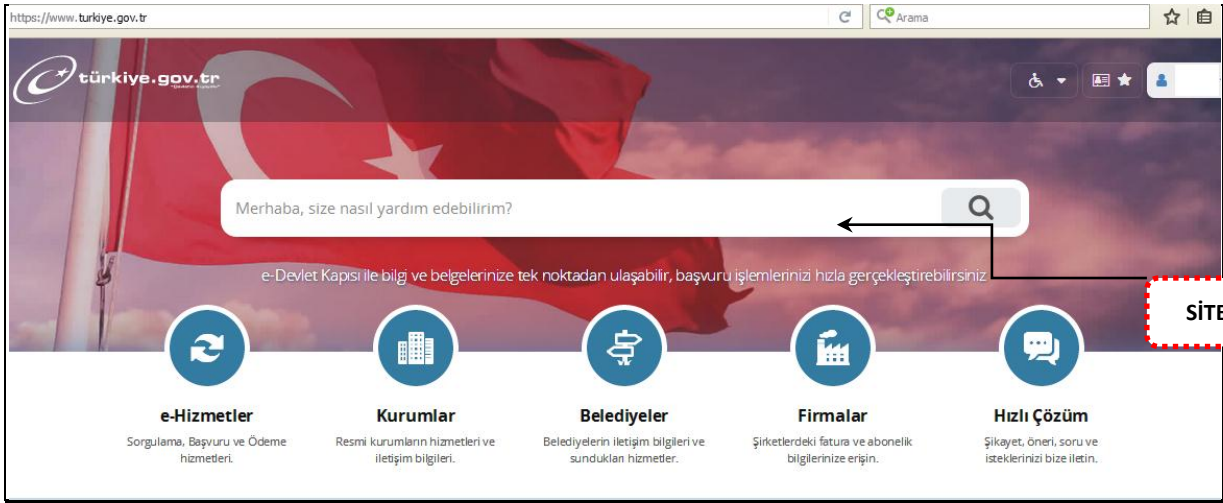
https://www.turkiye.gov.tr

Arama

türkiye.gov.tr

Merhaba, size nasıl yardım edebilirim?

e-Devlet Kapısı ile bilgi ve belgelerinize tek noktadan ulaşabilir, başvuru işlemlerinizi hızla gerçekleştirebilirsiniz

SİTE

e-Hizmetler
Sorgulama, Başvuru ve Ödeme hizmetleri.

Kurumlar
Resmi kurumların hizmetleri ve iletişim bilgileri.

Belediyeler
Belediyelerin iletişim bilgileri ve sundukları hizmetler.

Firmalar
Şirketlerdeki fatura ve abonelik bilgilerinize erişin.

Hızlı Çözüm
Şikayet, öneri, soru ve isteklerinizi bize iletin.